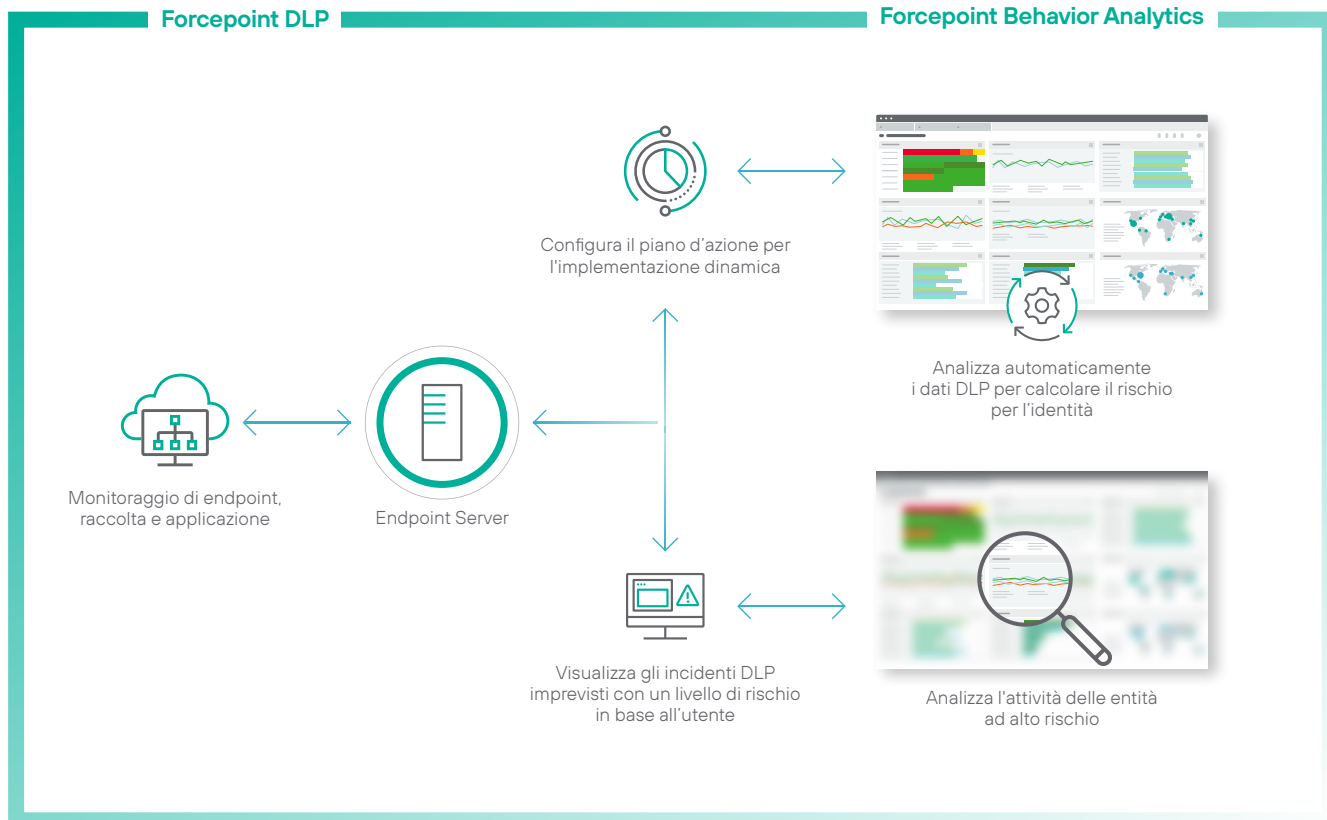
Forcepoint DLP

Forcepoint Behavior Analytics

Configura il piano d’azione per l'implementazione dinamica

Analizza automaticamente i dati DLP per calcolare il rischio per l’identità

Monitoraggio di endpoint, raccolta e applicazione

Endpoint Server

Visualizza gli incidenti DLP imprevisti con un livello di rischio in base all’utente

Analizza l'attività delle entità ad alto rischio